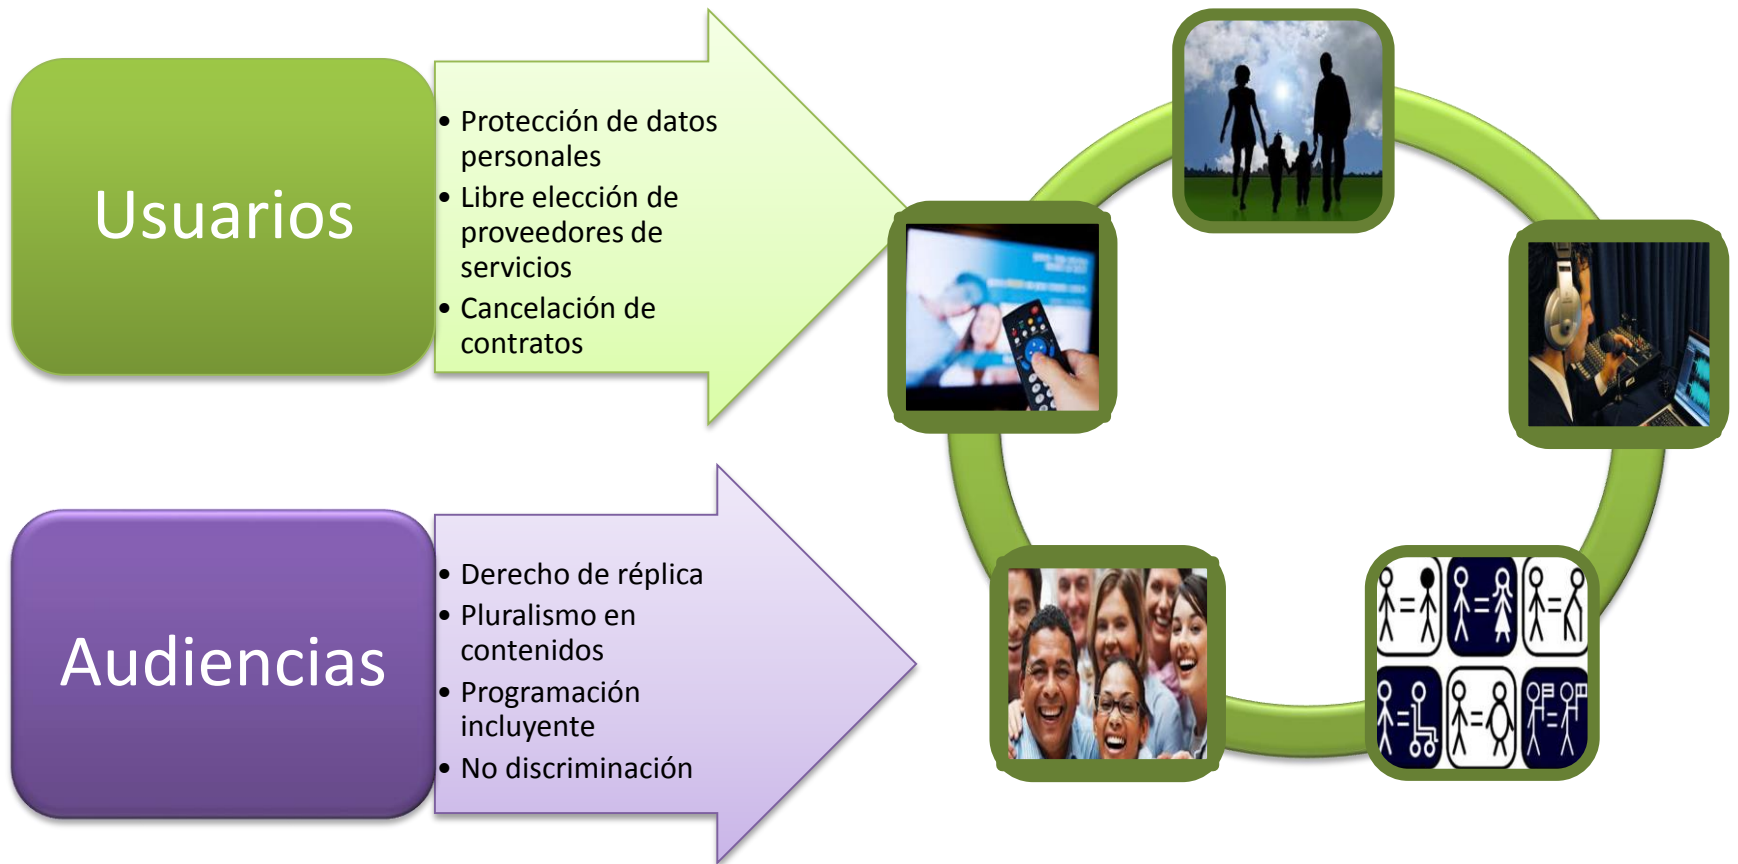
Usuarios

- Protección de datos personales
- Libre elección de proveedores de servicios
- Cancelación de contratos

Audiencias

- Derecho de réplica
- Pluralismo en contenidos
- Programación incluyente
- No discriminación